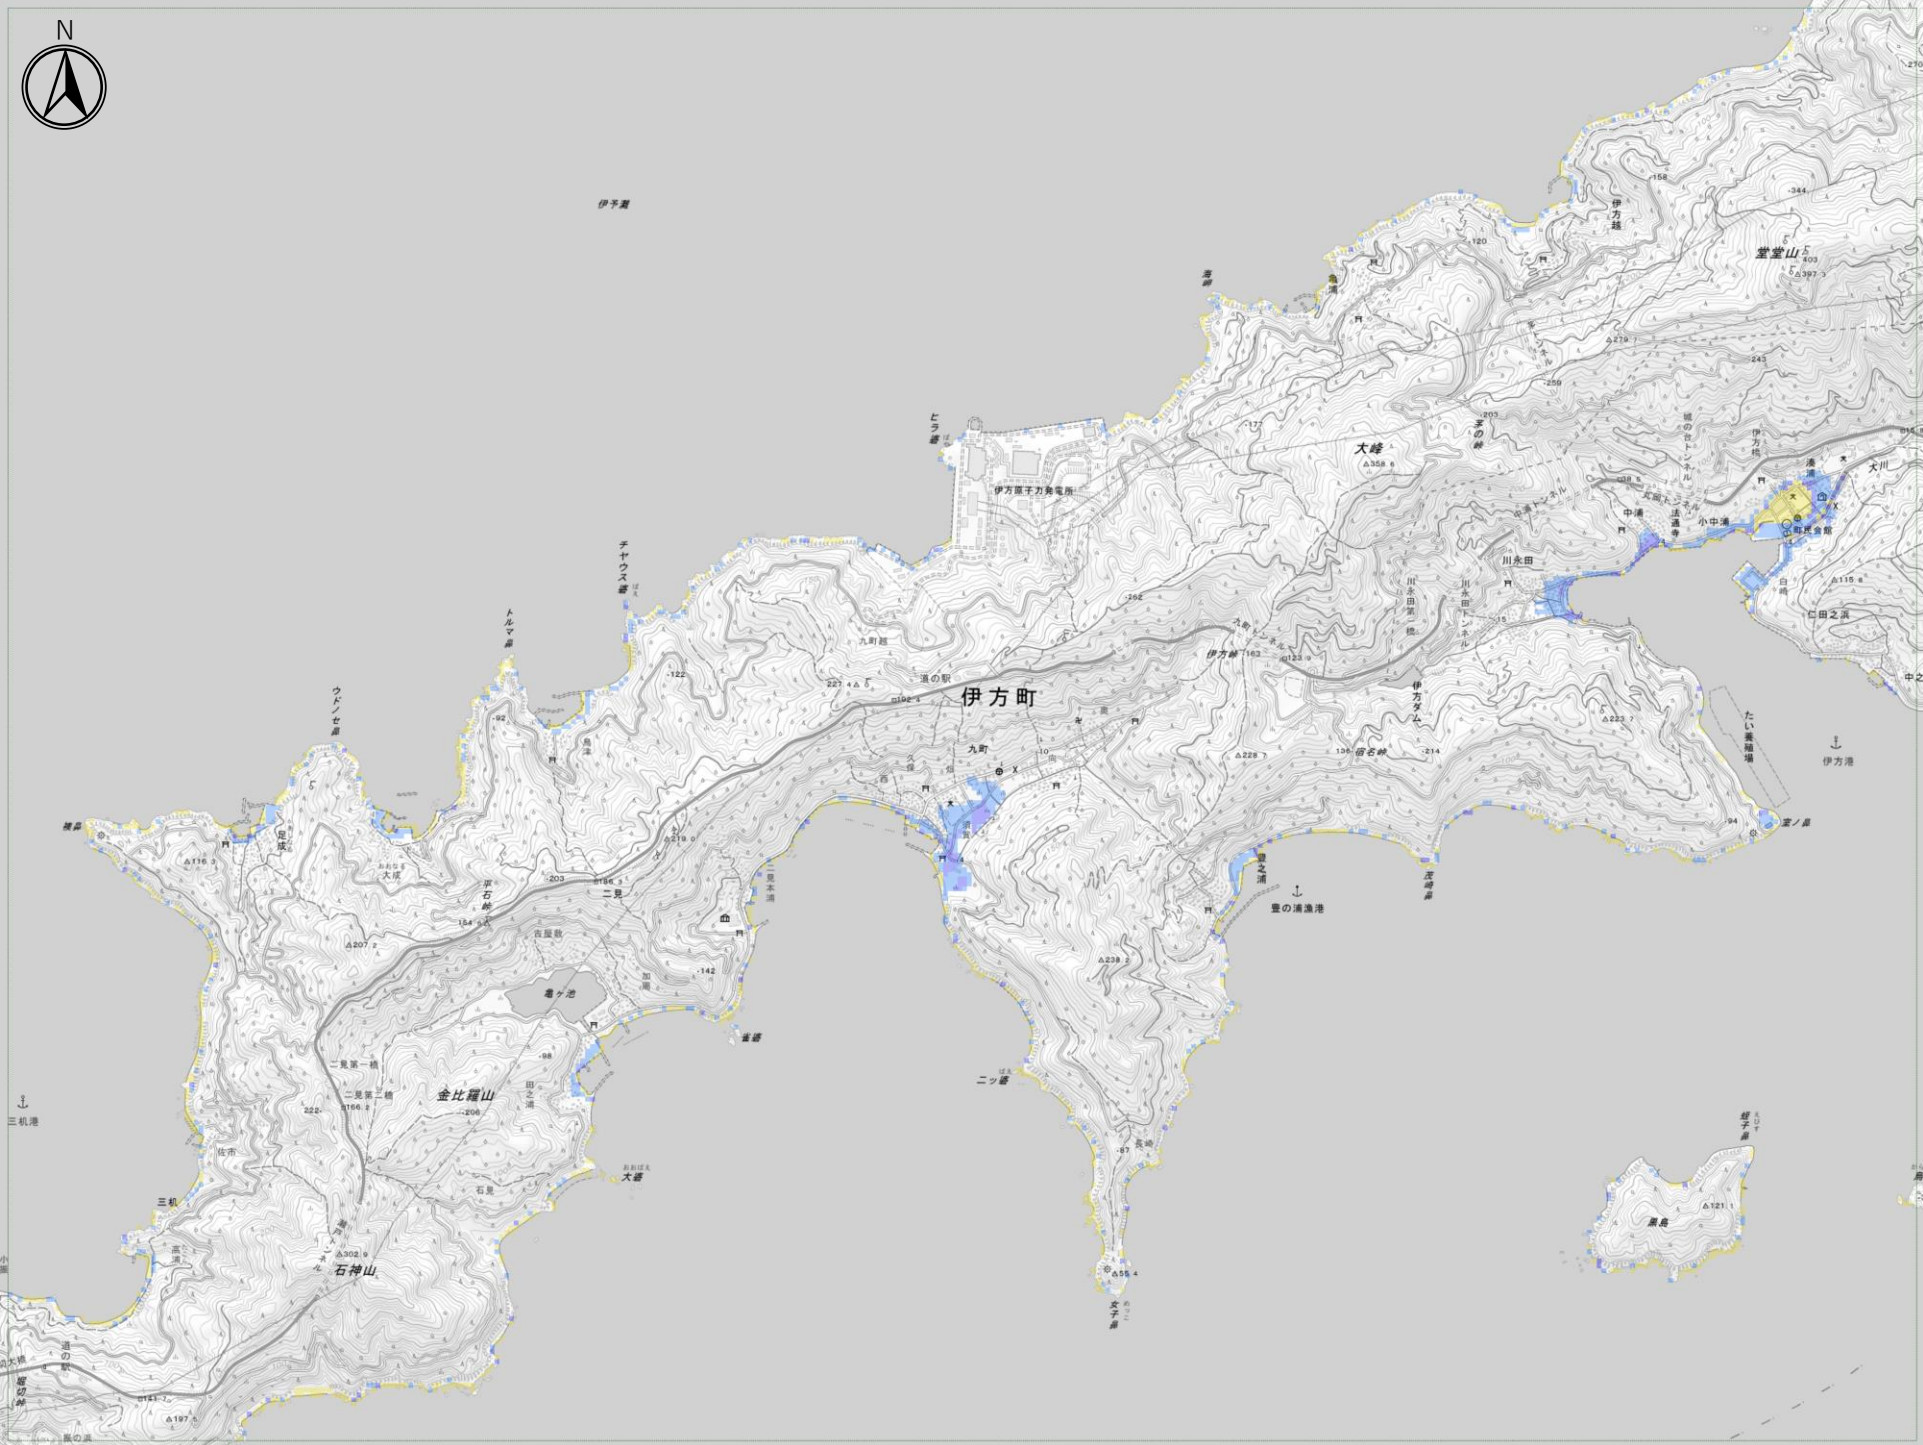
N

伊予灘

伊方町

伊方原子力発電所

ヒラ碆

チヤウス碆

トルマ鼻

ウドノセ鼻

大峰

堂堂山

伊方越

九町越

道の駅

九町

二見

大成

足成

亀ケ池

金比羅山

石神山

三机

三机港

佐市

田之浦

石見

大碆

二ツ碆

女子鼻

黒島

蛭子鼻

豊の浦漁港

宮ノ鼻

伊方港

たい養殖場

川永田

中浦

湊浦

大川

仁田之浜

伊方峠

伊方ダム

宿名峠

茂崎鼻

二見本浦

吉屋敷

二見第一橋

二見第二橋

町民会館

小中浦

道の駅

塩成

堀切峠